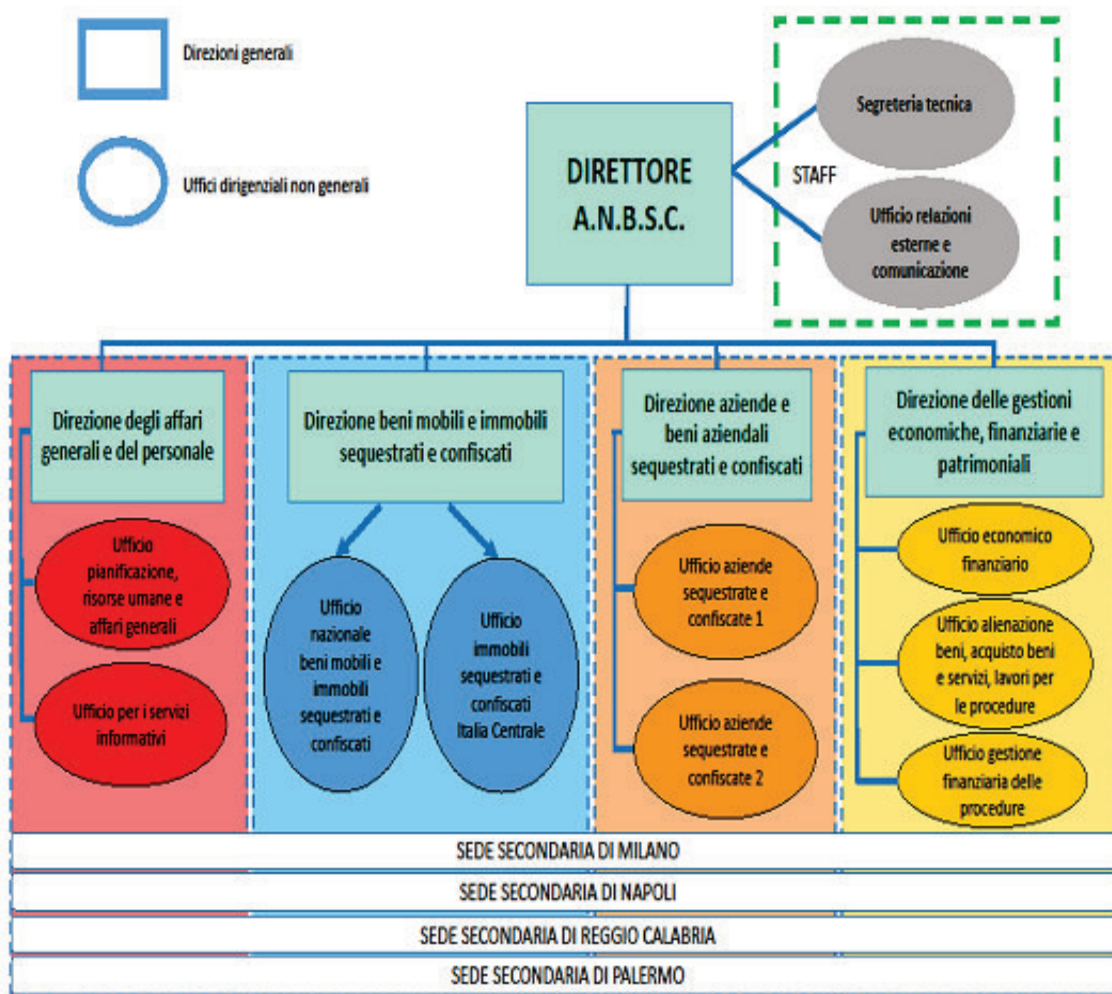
Direzioni generali

Uffici dirigenziali non generali

DIRETTORE A.N.B.S.C.

STAFF

Segreteria tecnica

Ufficio relazioni esterne e comunicazione

Direzione degli affari generali e del personale

Ufficio pianificazione, risorse umane e affari generali

Ufficio per i servizi informativi

Direzione beni mobili e immobili sequestrati e confiscati

Ufficio nazionale beni mobili e immobili sequestrati e confiscati

Ufficio immobili sequestrati e confiscati Italia Centrale

Direzione aziende e beni aziendali sequestrati e confiscati

Ufficio aziende sequestrate e confiscate 1

Ufficio aziende sequestrate e confiscate 2

Direzione delle gestioni economiche, finanziarie e patrimoniali

Ufficio economico finanziario

Ufficio alienazione beni, acquisto beni e servizi, lavori per le procedure

Ufficio gestione finanziaria delle procedure

SEDE SECONDARIA DI MILANO

SEDE SECONDARIA DI NAPOLI

SEDE SECONDARIA DI REGGIO CALABRIA

SEDE SECONDARIA DI PALERMO